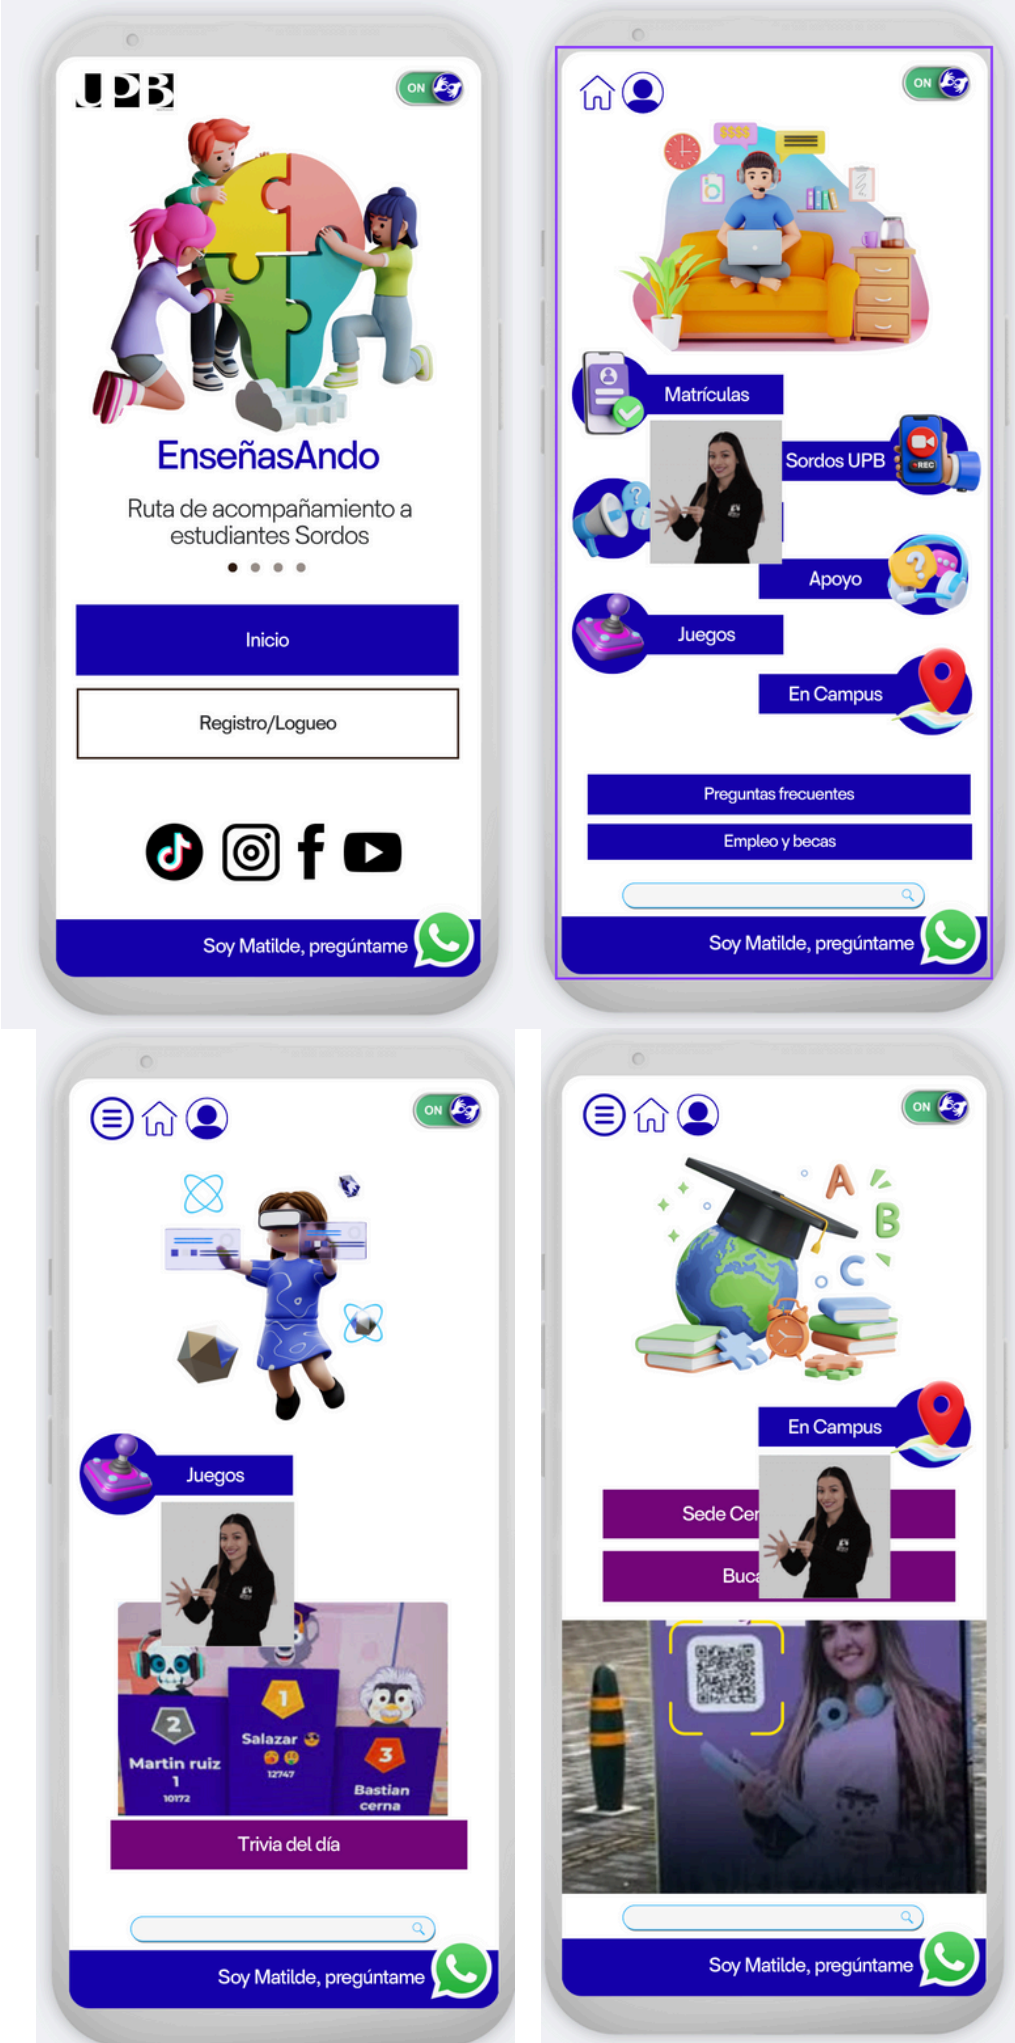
UPB

ON

EnseñasAndo

Ruta de acompañamiento a estudiantes Sordos

Inicio

Registro/Logueo

Soy Matilde, pregúntame

ON

$$$$

Matrículas

Sordos UPB

REC

Apoyo

Juegos

En Campus

Preguntas frecuentes

Empleo y becas

Soy Matilde, pregúntame

ON

Juegos

2
Martin ruiz
1
10172

1
Salazar
12747

3
Bastian cerna

Trivia del día

Soy Matilde, pregúntame

ON

A
B
C

En Campus

Sede Cer

Buc

Soy Matilde, pregúntame